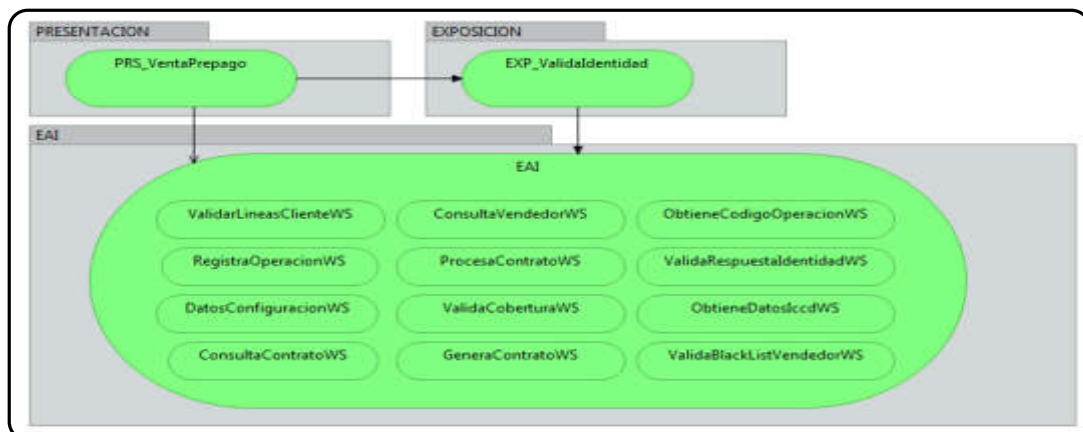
PRESENTACION

PRS_VentaPrepago

EXPOSICION

EXP_ValidaIdentidad

EAI

EAI

ValidarLineasClienteWS

ConsultaVendedorWS

ObtieneCodigoOperacionWS

RegistraOperacionWS

ProcesaContratoWS

ValidaRespuestaIdentidadWS

DatosConfiguracionWS

ValidaCoberturaWS

ObtieneDatosIccdWS

ConsultaContratoWS

GeneraContratoWS

ValidaBlackListVendedorWS